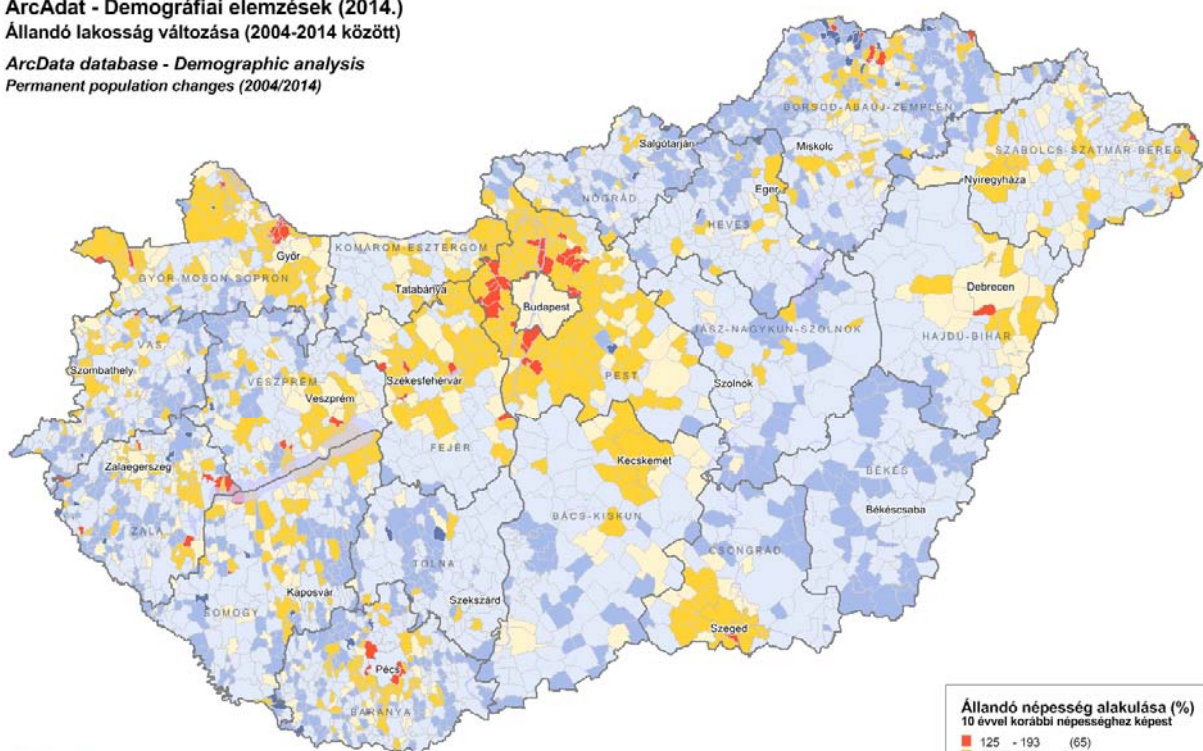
ArcAdat - Demográfiai elemzések (2014.)
Állandó lakosság változása (2004-2014 között)

ArcData database - Demographic analysis
Permanent population changes (2004/2014)

BORSOD-ABAÚJ-ZEMPLÉN
SZABOLCS-SZATMÁR-BEREG
Salgótarján
Miskolc
Nyíregyháza
Eger
NÓGRÁD
HEVES
KOMÁROM-ESZTERGOM
Győr
GYŐR-MOSON-SOPRON
Tatabánya
Budapest
Debrecen
JÁSZ-NAGYKUN-SZOLNOK
HAJDÚ-BIHAR
VAS
Szombathely
VESZPRÉM
Székesfehérvár
PEST
Szolnok
Veszprém
FEJÉR
Zalaegerszeg
Kecskemét
BÉKÉS
BÁCS-KISKUN
Békéscsaba
ZALA
TOLNA
CSONGRÁD
Kaposvár
SOMOGY
Szekszárd
Szeged
Pécs
BARANYA

Állandó népesség alakulása (%)
10 évvel korábbi népességhez képest
125 - 193 (65)